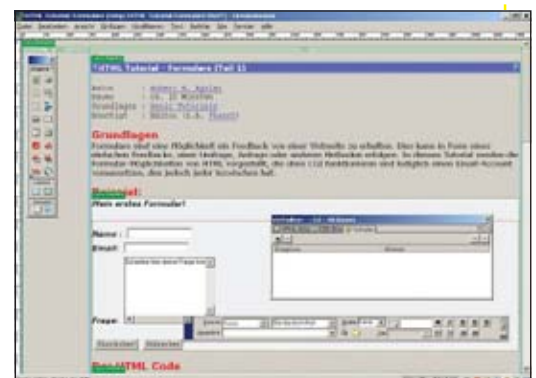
XHTML Tutorial : Formulare (Teil 1)

Grundlagen

Formulare sind eine Möglichkeit ein Feedback von einer Webseite zu erhalten. Dies kann in Form eines einfachen Feedbacks, einer Umfrage, Anfrage oder anderen Methoden erfolgen. In diesem Tutorial werden die Formular-Möglichkeiten von XHTML vorgestellt, die ohne CGI funktionieren und lediglich einen Email-Account voraussetzen, der jedoch jeder besitzen hat.

Beispiel:

Mein erstes Formular!

Name :

Email :

Frage:

Abschicken Löschen

Der HTML Code